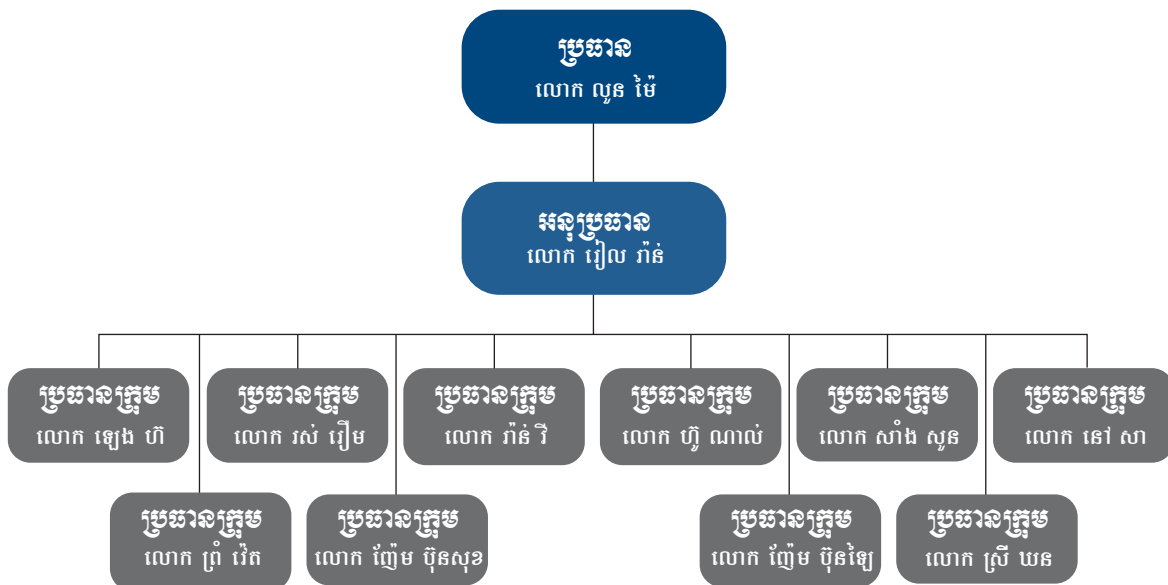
ប្រធាន
លោក លួន ម៉ៃ

អនុប្រធាន
លោក រឿល រ៉ាន់

ប្រធានក្រុម
លោក ឡេង ហ៊ី

ប្រធានក្រុម
លោក ព្រំ វៃត

ប្រធានក្រុម
លោក រស់ រឿម

ប្រធានក្រុម
លោក ញ៉ែម ប៊ុនសុខ

ប្រធានក្រុម
លោក រ៉ាន់ វី

ប្រធានក្រុម
លោក ហ៊ូ ណាល់

ប្រធានក្រុម
លោក ញ៉ែម ប៊ុនឡៃ

ប្រធានក្រុម
លោក សាំង សួន

ប្រធានក្រុម
លោក ស្រី ឃន

ប្រធានក្រុម
លោក នៅ សា